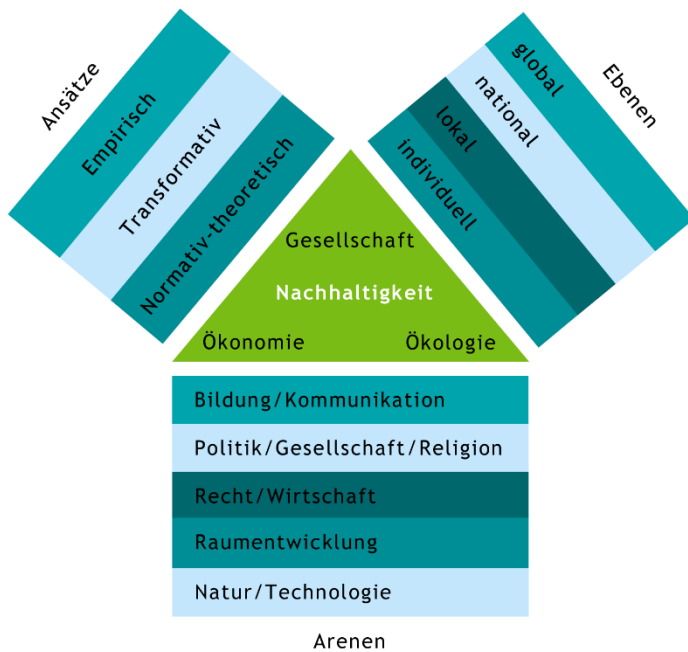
Ansätze

Empirisch

Transformativ

Normativ-theoretisch

Ebenen

global

national

lokal

individuell

Gesellschaft

Nachhaltigkeit

Ökonomie

Ökologie

Bildung/Kommunikation

Politik/Gesellschaft/Religion

Recht/Wirtschaft

Raumentwicklung

Natur/Technologie

Arenen